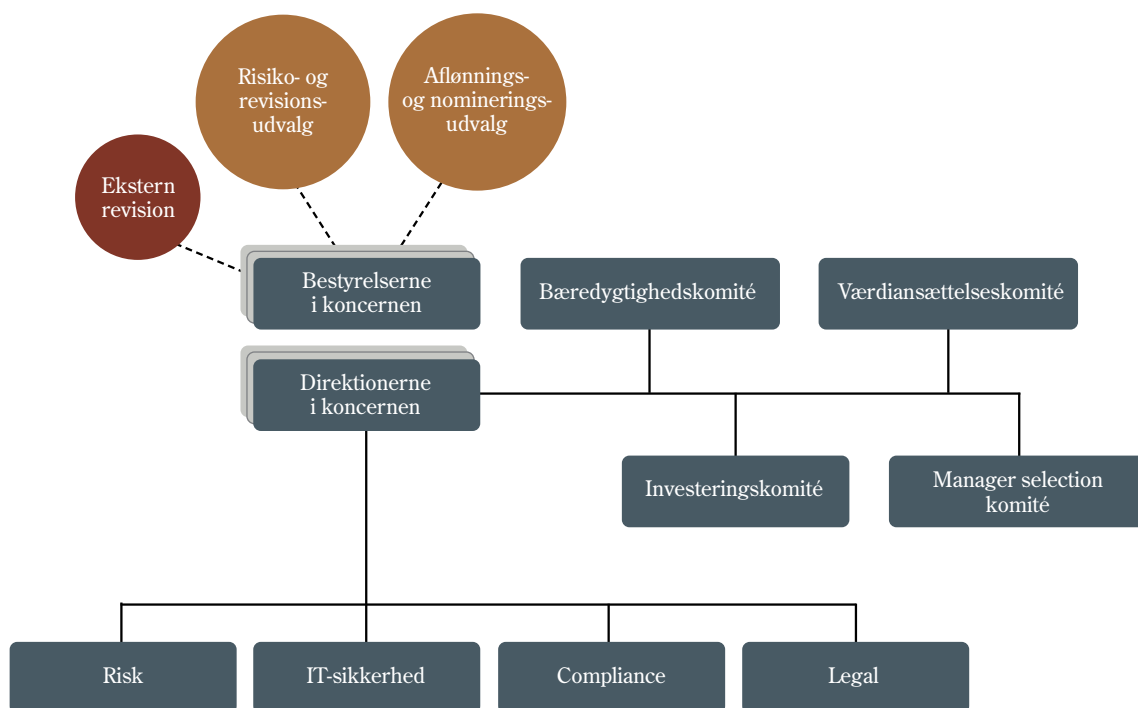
Risiko- og revisions-udvalg

Aflønnings- og nominerings-udvalg

Ekstern revision

Bestyrelserne i koncernen

Bæredygtighedskomité

Værdiansættelseskomité

Direktionerne i koncernen

Investeringskomité

Manager selection komité

Risk

IT-sikkerhed

Compliance

Legal